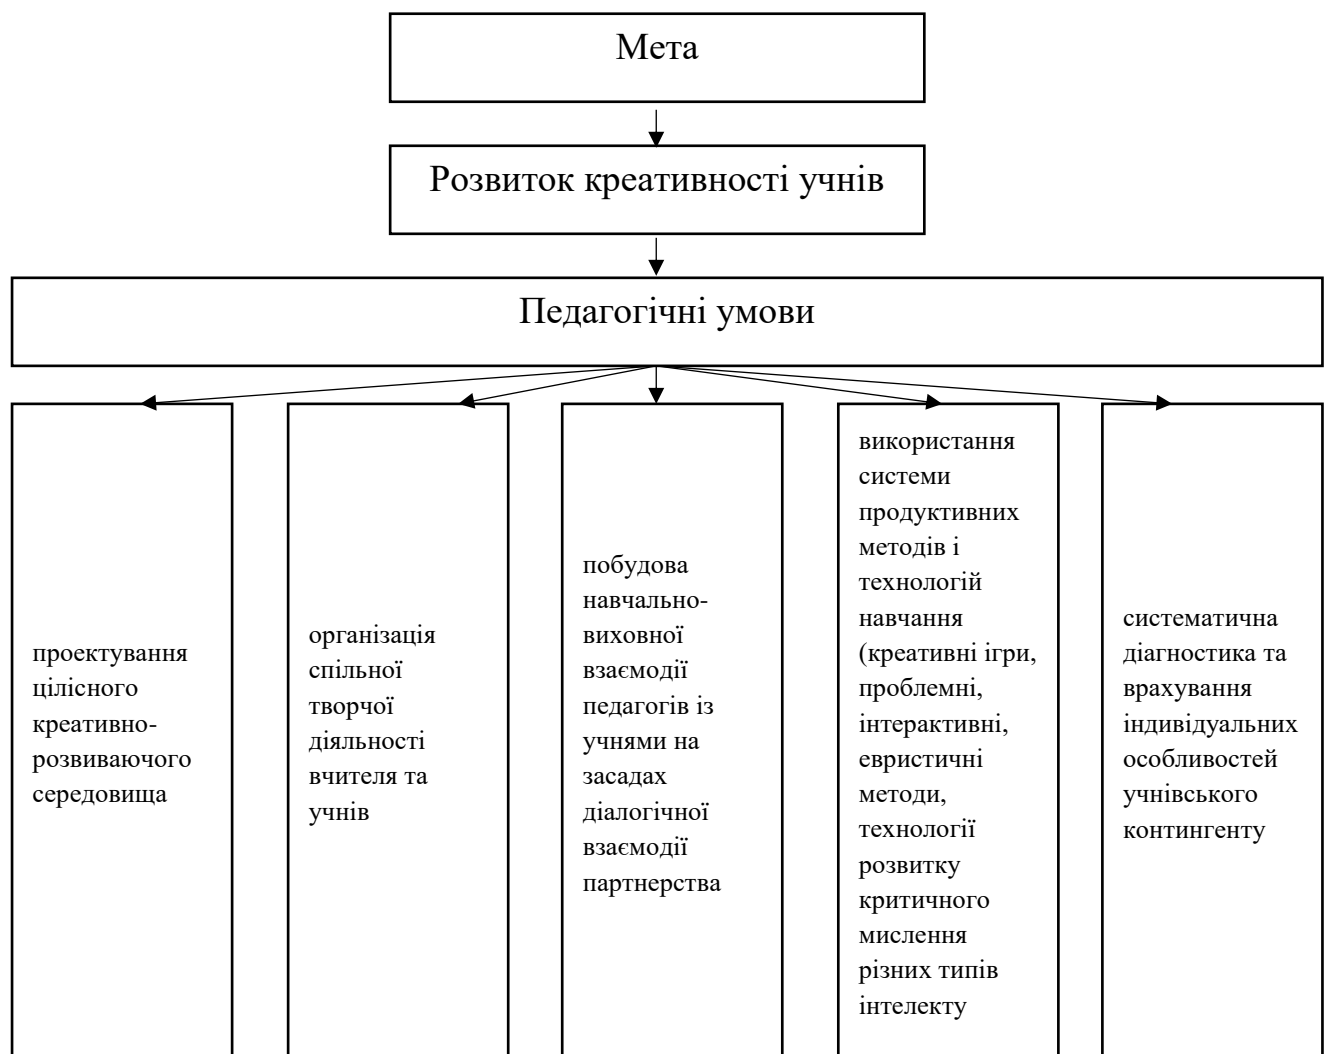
Мета

Розвиток креативності учнів

Педагогічні умови

проектування цілісного креативно-розвиваючого середовища

організація спільної творчої діяльності вчителя та учнів

побудова навчально-виховної взаємодії педагогів із учнями на засадах діалогічної взаємодії партнерства

використання системи продуктивних методів і технологій навчання (креативні ігри, проблемні, інтерактивні, евристичні методи, технології розвитку критичного мислення різних типів інтелекту

систематична діагностика та врахування індивідуальних особливостей учнівського контингенту